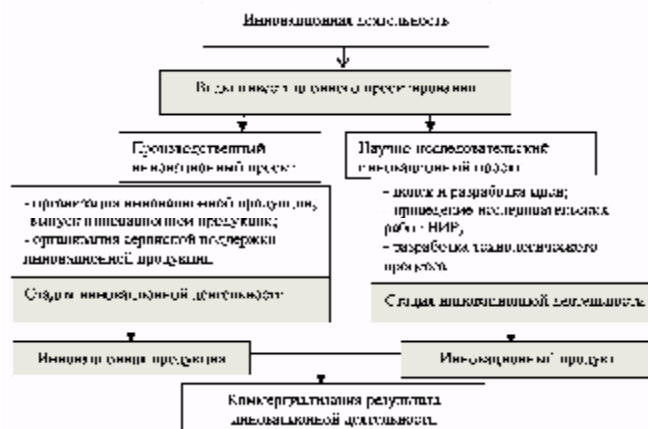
Инновационная деятельность

Виды инновационного проектирования

Производственный инновационный проект

Научно-исследовательский инновационный проект

- организация инновационной продукции, выпуск инновационной продукции;
- организация сервисной поддержки инновационной продукции.

- поиск и разработка идеи;
- проведение исследовательских работ (НИР);
- разработка технологического процесса.

Стадия инновационной деятельности

Стадия инновационной деятельности

Инновационная продукция

Инновационный продукт

Коммерциализация результата инновационной деятельности